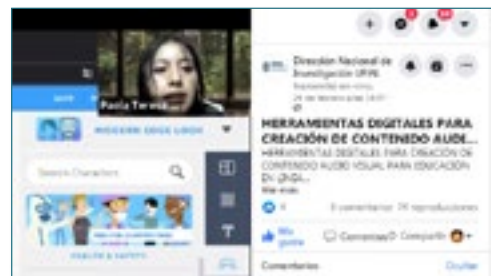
Paola Teresa

Search Characters

Dirección Nacional de Investigación UPNE

HERRAMIENTAS DIGITALES PARA CREACIÓN DE CONTENIDO AUDI...

HERRAMIENTAS DIGITALES PARA CREACIÓN DE CONTENIDO AUDIO VISUAL PARA EDUCACIÓN EN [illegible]

Ver más

4

8 comentarios 79 reproducciones

Me gusta

Comentar

Compartir

Comentarios

Ocultar